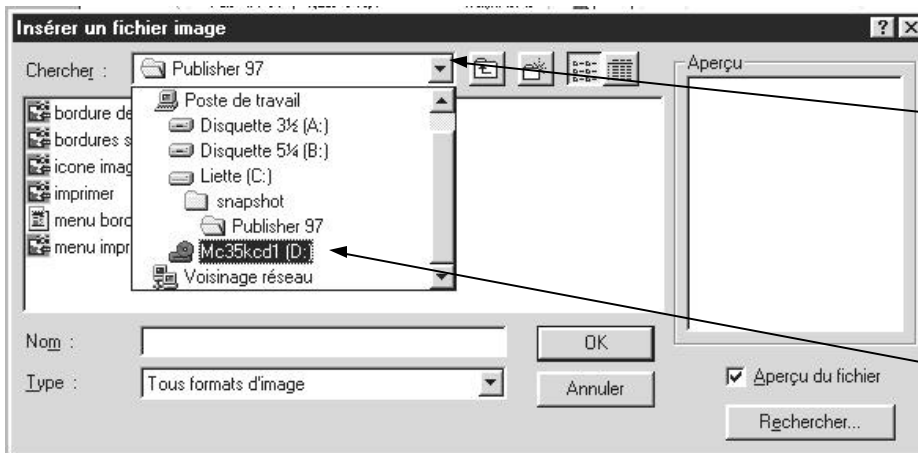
Insérer un fichier image

Chercher : Publisher 97

Poste de travail
Disquette 3½ (A:)
Disquette 5¼ (B:)
Liette (C:)
snapshot
Publisher 97
Mc35kcd1 (D:)
Voisinage réseau

bordure de
bordures s
icone imag
imprimer
menu bord
menu impr

Aperçu

Nom :

Type : Tous formats d'image

OK

Annuler

Aperçu du fichier

Rechercher...